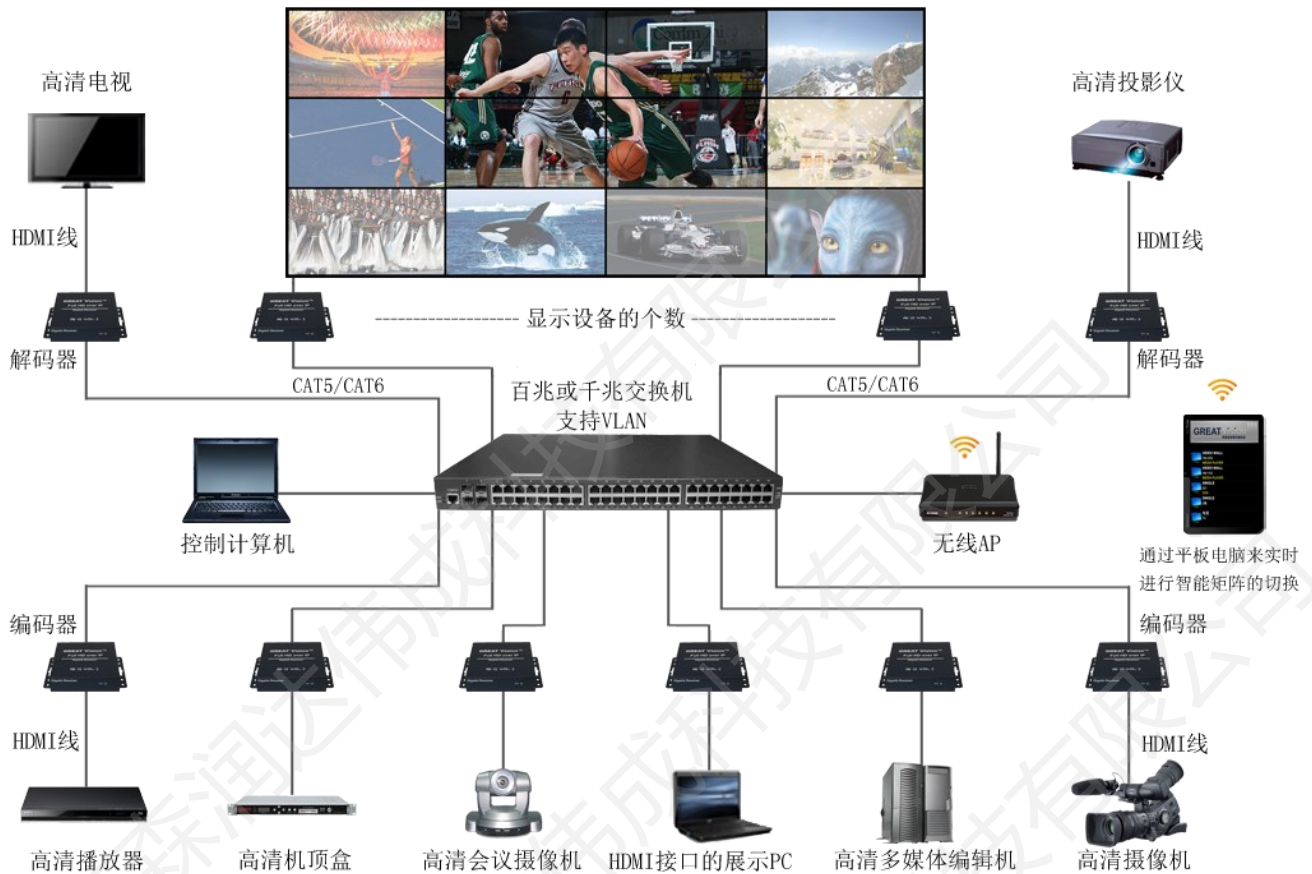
高清电视

高清投影仪

HDMI线

HDMI线

解码器

显示设备的个数

解码器

CAT5/CAT6

百兆或千兆交换机
支持VLAN

CAT5/CAT6

控制计算机

无线AP

通过平板电脑来实时进行智能矩阵的切换

编码器

编码器

HDMI线

HDMI线

高清播放器

高清机顶盒

高清会议摄像机

HDMI接口的展示PC

高清多媒体编辑机

高清摄像机

深圳达伟成科技有限公司